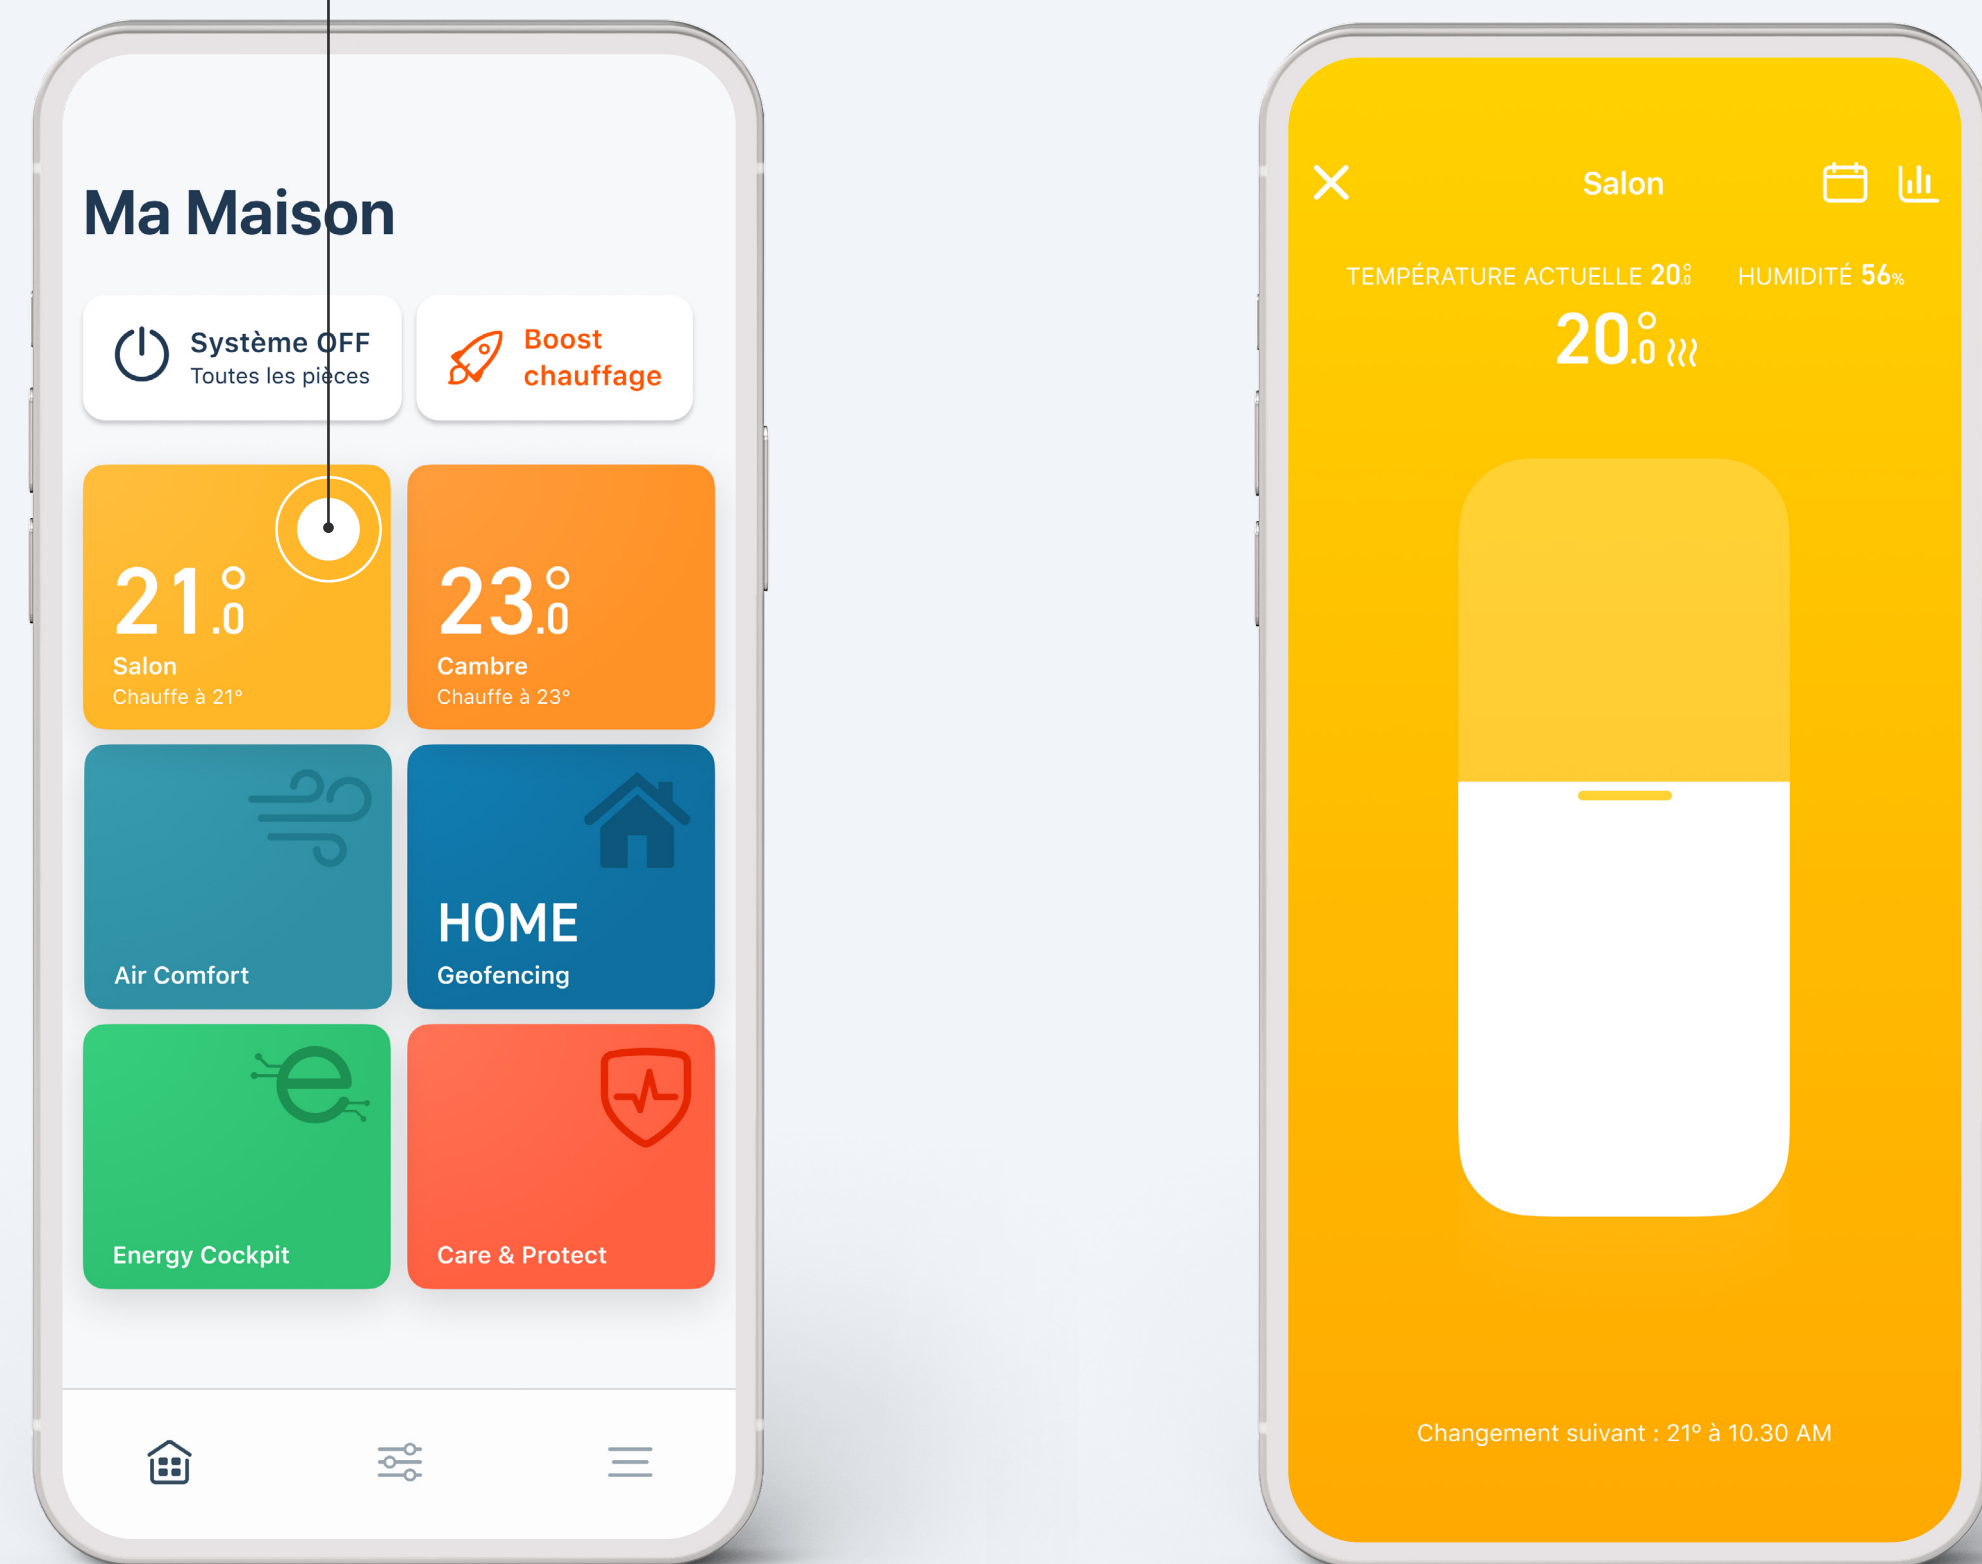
Ma Maison

Système OFF
Toutes les pièces

Boost chauffage

21°.0
Salon
Chauffe à 21°

23°.0
Cambre
Chauffe à 23°

Air Comfort

HOME
Geofencing

Energy Cockpit

Care & Protect

Salon

TEMPÉRATURE ACTUELLE 20°.0 HUMIDITÉ 56%

20°.0

Changement suivant : 21° à 10.30 AM